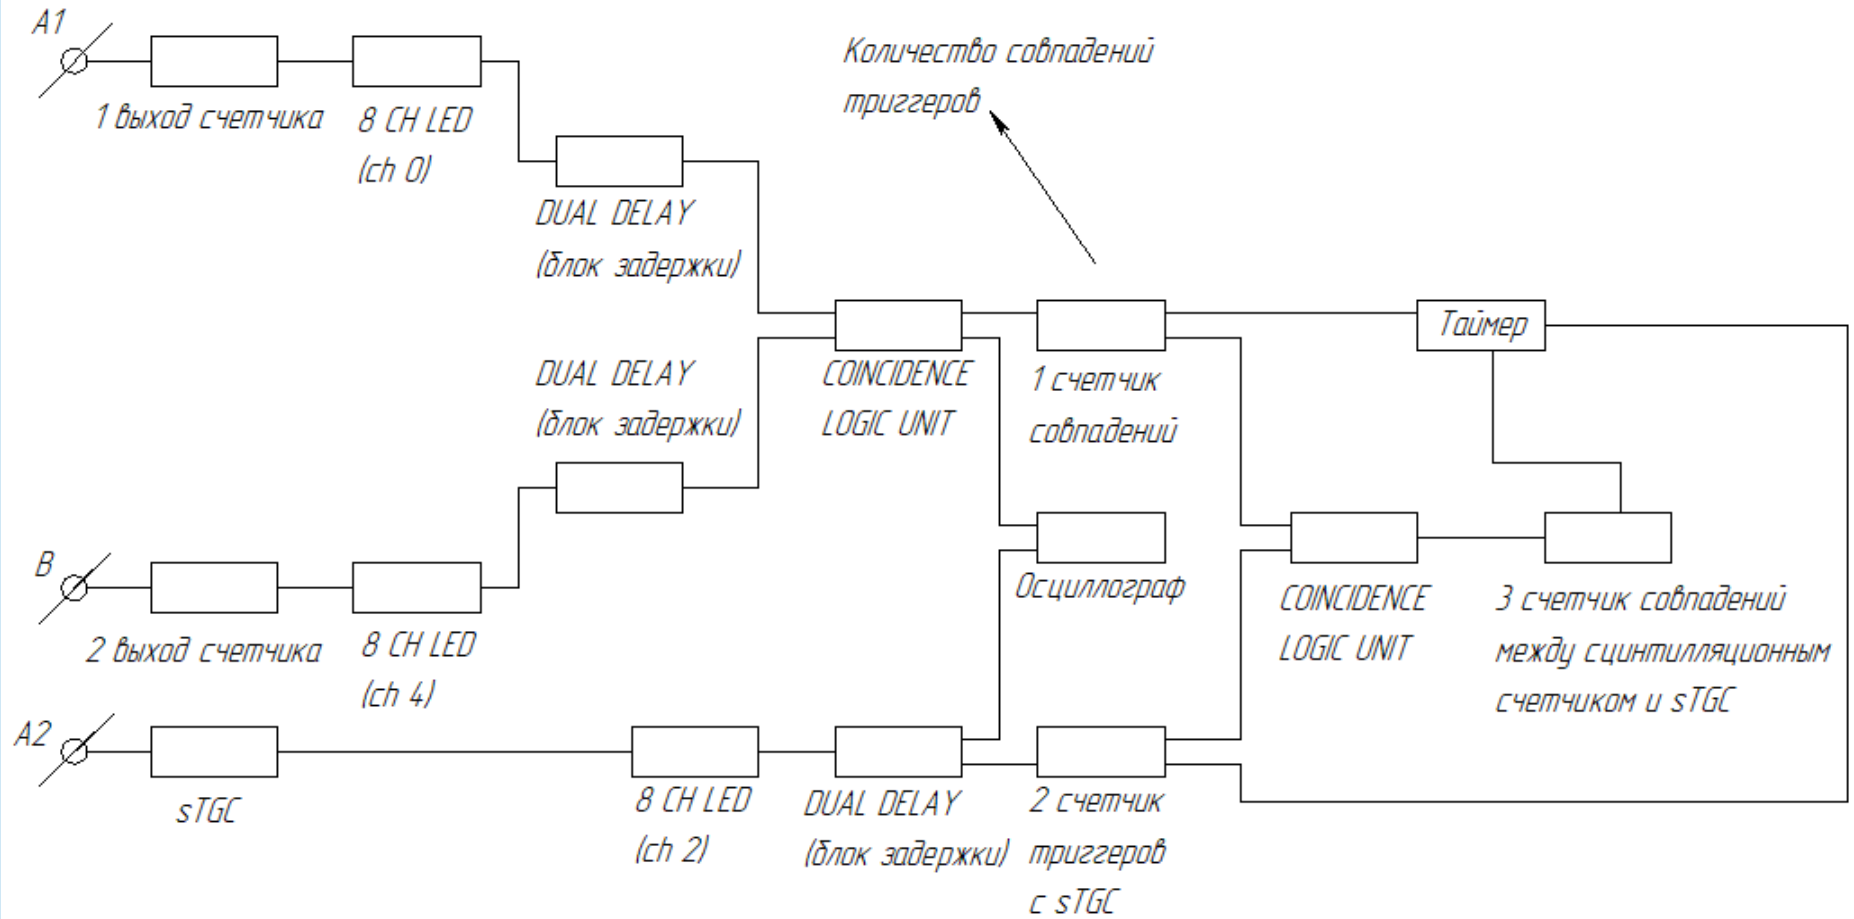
A1

1 выход счетчика

8 CH LED (ch 0)

DUAL DELAY (блок задержки)

Количество совпадений триггеров

DUAL DELAY (блок задержки)

COINCIDENCE LOGIC UNIT

1 счетчик совпадений

Таймер

B

2 выход счетчика

8 CH LED (ch 4)

Осциллограф

COINCIDENCE LOGIC UNIT

3 счетчик совпадений между сцинтилляционным счетчиком и sTGC

A2

sTGC

8 CH LED (ch 2)

DUAL DELAY (блок задержки)

2 счетчик триггеров с sTGC